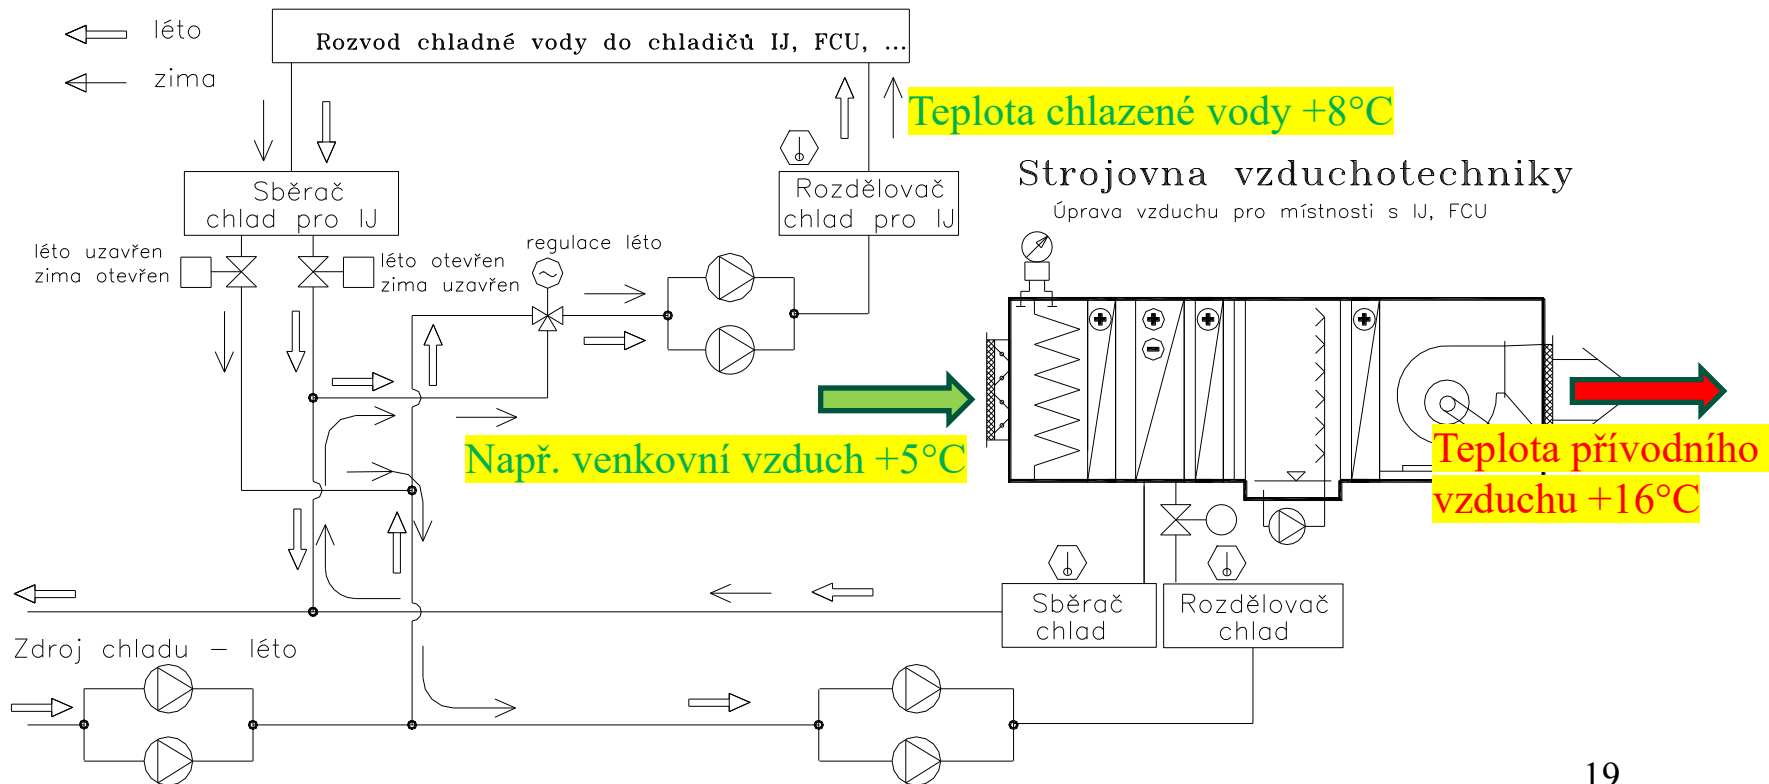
léto
zima

Rozvod chladné vody do chladičů IJ, FCU, ...

Teplota chlazené vody +8°C

Sběrač chlad pro IJ

Rozdělovač chlad pro IJ

Strojovna vzduchotechniky
Úprava vzduchu pro místnosti s IJ, FCU

léto uzavřen
zima otevřen

léto otevřen
zima uzavřen

regulace léto

Např. venkovní vzduch +5°C

Teplota přívodního vzduchu +16°C

Sběrač chlad

Rozdělovač chlad

Zdroj chladu – léto

19